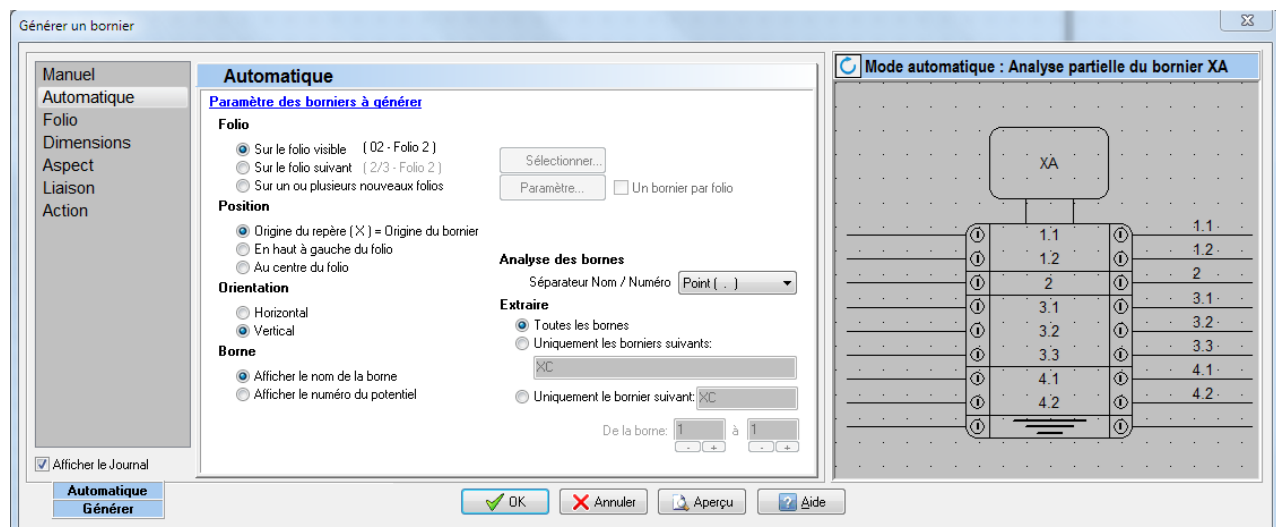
Générer un bornier

Manuel
Automatique
Folio
Dimensions
Aspect
Liaison
Action

Automatique

Paramètre des borniers à générer

Folio
Sur le folio visible ( 02 - Folio 2 )
Sur le folio suivant ( 2/3 - Folio 2 )
Sur un ou plusieurs nouveaux folios

Sélectionner...
Paramètre...
Un bornier par folio

Position
Origine du repère ( X ) = Origine du bornier
En haut à gauche du folio
Au centre du folio

Orientation
Horizontal
Vertical

Borne
Afficher le nom de la borne
Afficher le numéro du potentiel

Analyse des bornes
Séparateur Nom / Numéro Point ( . )

Extraire
Toutes les bornes
Uniquement les borniers suivants:
XC
Uniquement le bornier suivant: XC
De la borne: 1 à 1

Mode automatique : Analyse partielle du bornier XA

XA
1.1
1.2
2
3.1
3.2
3.3
4.1
4.2

1.1
1.2
2
3.1
3.2
3.3
4.1
4.2

Afficher le Journal

Automatique
Générer

OK
Annuler
Aperçu
Aide